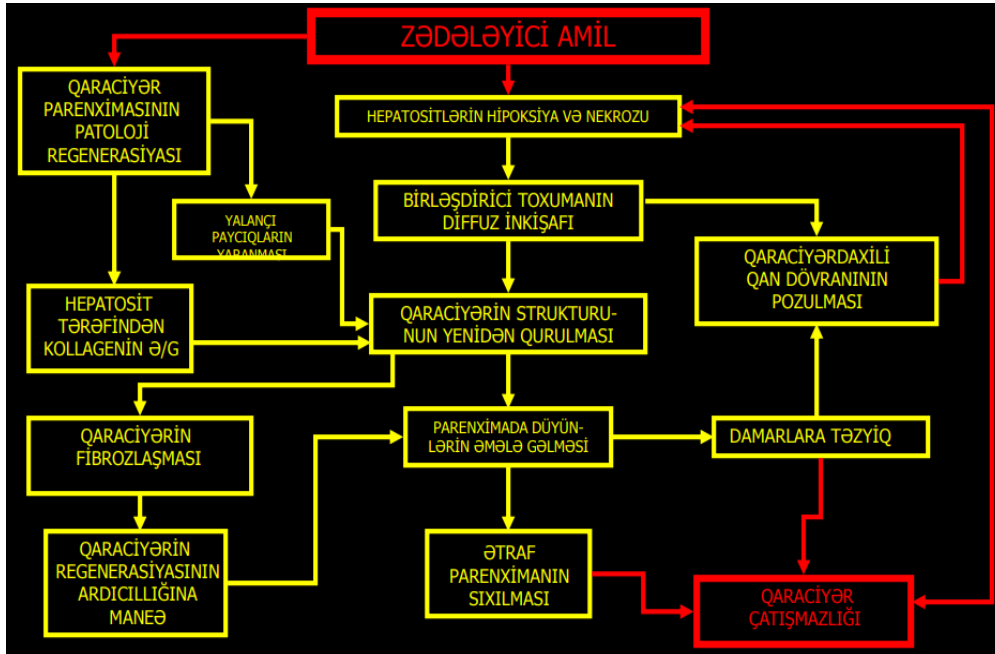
ZƏDƏLƏYİCİ AMİL

QARACİYƏR PARENXİMASININ PATOLOJİ REGENERASİYASI

HEPATOSİTLƏRİN HİPOKSİYA VƏ NEKROZU

BİRLƏŞDİRİCİ TOXUMANIN DİFFUZ İNKİŞAFI

YALANÇI PAYCIQLARIN YARANMASI

QARACİYƏRDAXİLİ QAN DÖVRANININ POZULMASI

HEPATOSİT TƏRƏFİNDƏN KOLLAGENİN Ə/G

QARACİYƏRİN STRUKTURUNUN YENİDƏN QURULMASI

QARACİYƏRİN FİBROZLAŞMASI

PARENXİMADA DÜYÜNLƏRİN ƏMƏLƏ GƏLMƏSİ

DAMARLARA TƏZYİQ

QARACİYƏRİN REGENERASİYASININ ARDICILLIĞINA MANEƏ

ƏTRAF PARENXİMANIN SIXILMASI

QARACİYƏR ÇATIŞMAZLIĞI